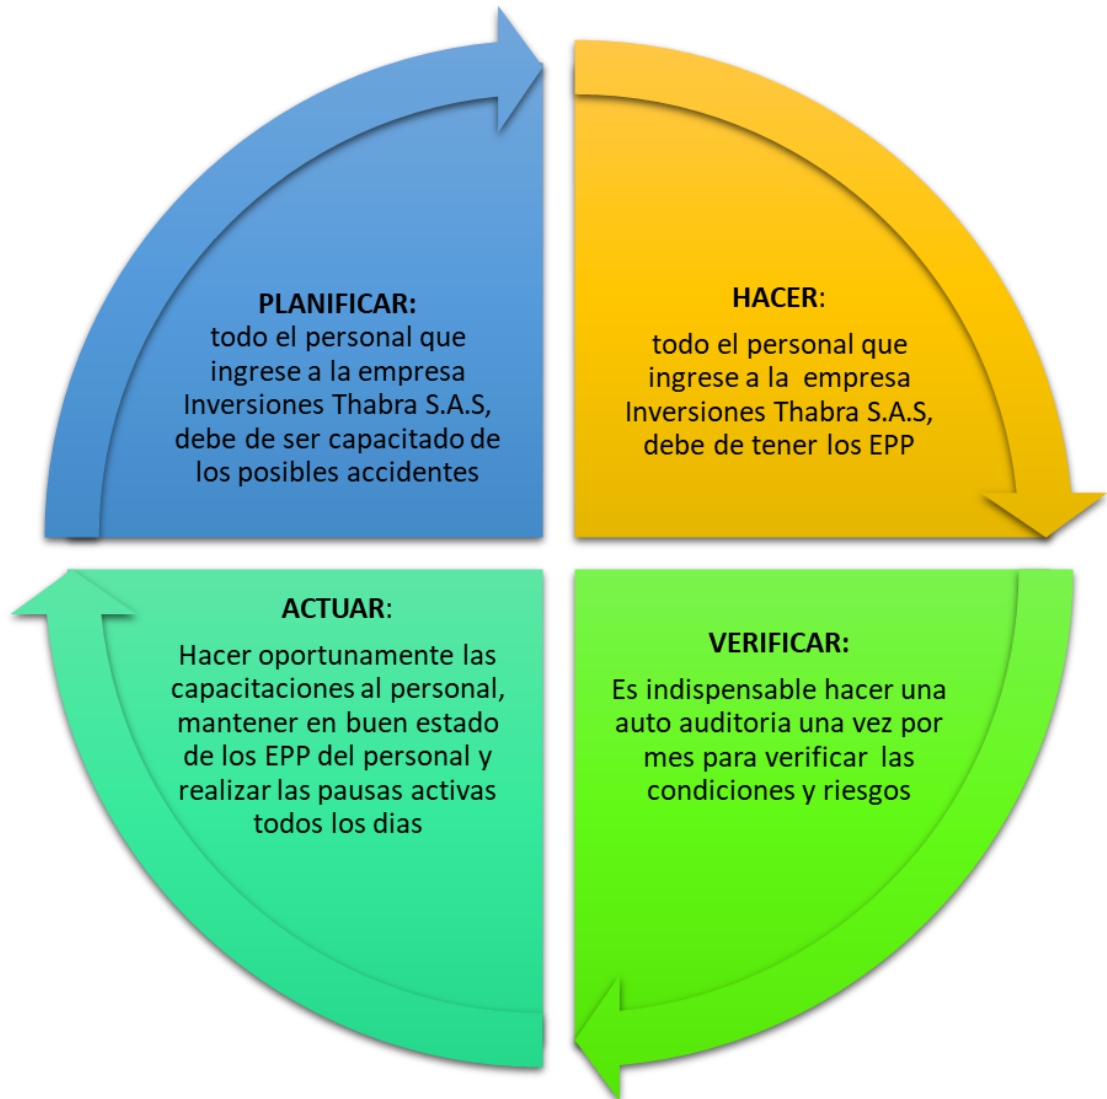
PLANIFICAR:
todo el personal que ingrese a la empresa Inversiones Thabra S.A.S, debe de ser capacitado de los posibles accidentes

HACER:
todo el personal que ingrese a la empresa Inversiones Thabra S.A.S, debe de tener los EPP

ACTUAR:
Hacer oportunamente las capacitaciones al personal, mantener en buen estado de los EPP del personal y realizar las pausas activas todos los dias

VERIFICAR:
Es indispensable hacer una auto auditoria una vez por mes para verificar las condiciones y riesgos